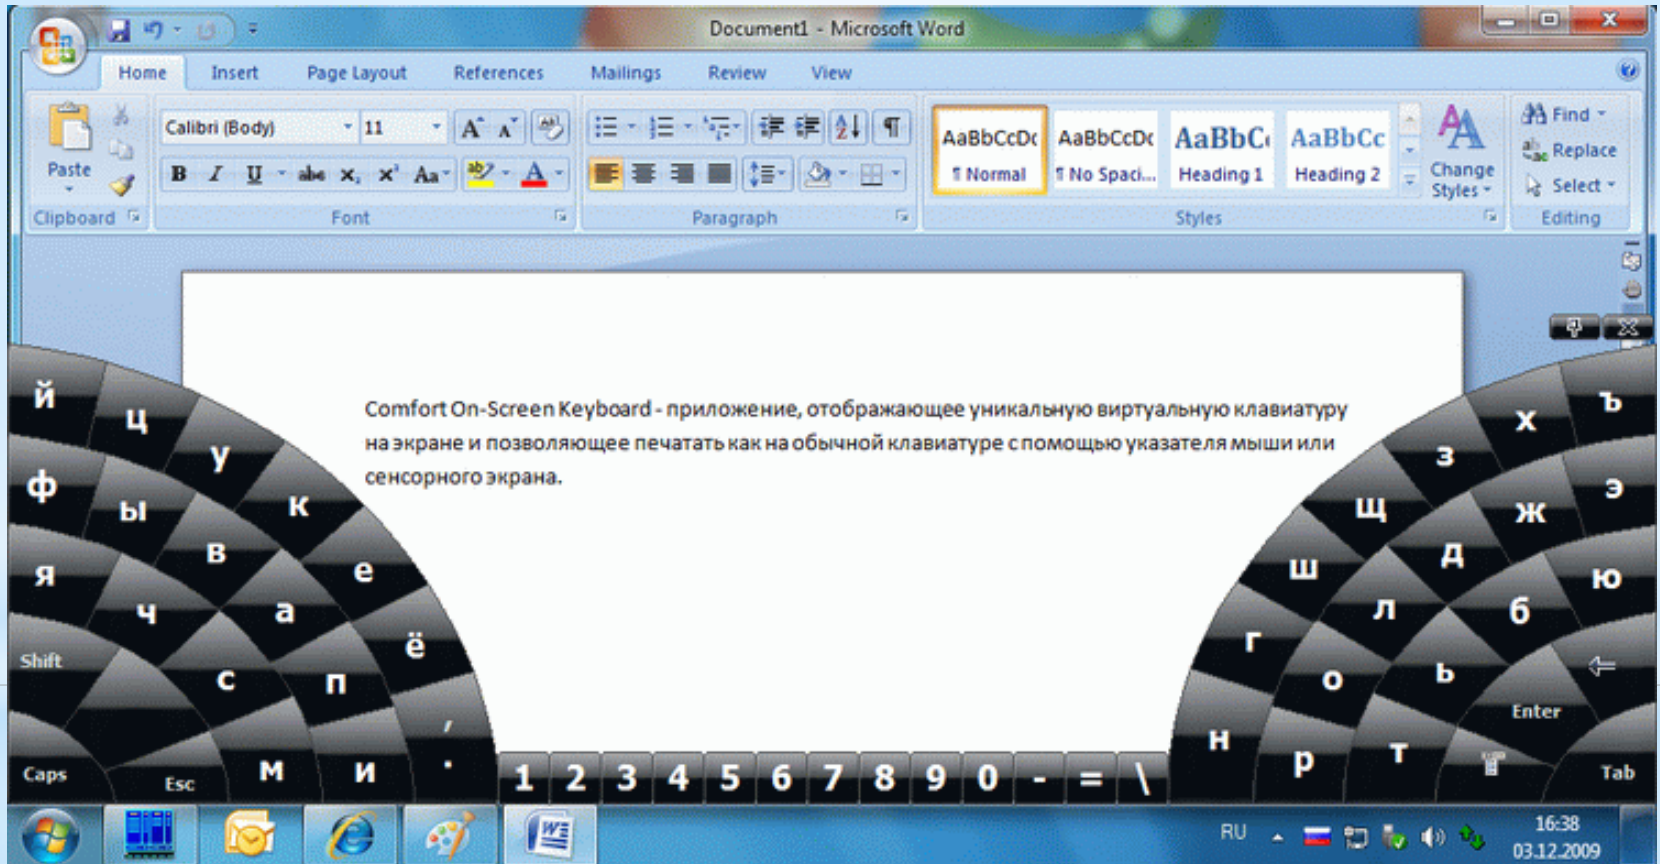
Document1 - Microsoft Word

Home Insert Page Layout References Mailings Review View

Paste
Clipboard

Calibri (Body) 11
Font

Paragraph

AaBbCcDc ¶ Normal
AaBbCcDc ¶ No Spaci...
AaBbC Heading 1
AaBbCc Heading 2
Change Styles
Styles

Find
Replace
Select
Editing

Comfort On-Screen Keyboard - приложение, отображающее уникальную виртуальную клавиатуру на экране и позволяющее печатать как на обычной клавиатуре с помощью указателя мыши или сенсорного экрана.

й ц у к е ё ф ы в а п я ч с м и Shift Caps Esc , .

1 2 3 4 5 6 7 8 9 0 - = \

ъ х з щ ш г н э ж д л о р ю б ь т Enter Tab

RU 16:38 03.12.2009